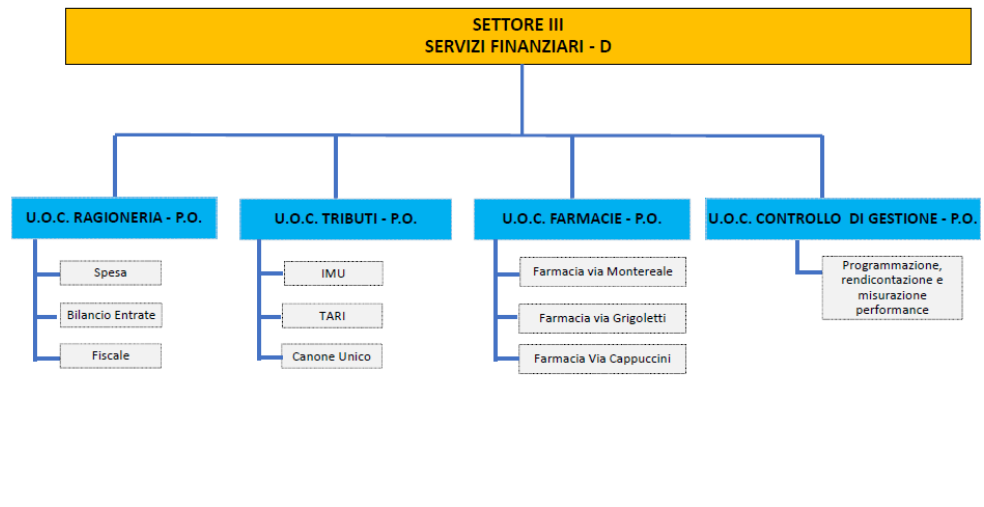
SETTORE III
SERVIZI FINANZIARI - D

U.O.C. RAGIONERIA - P.O.

Spesa

Bilancio Entrate

Fiscale

U.O.C. TRIBUTI - P.O.

IMU

TARI

Canone Unico

U.O.C. FARMACIE - P.O.

Farmacia via Montereale

Farmacia via Grigoletti

Farmacia Via Cappuccini

U.O.C. CONTROLLO DI GESTIONE - P.O.

Programmazione, rendicontazione e misurazione performance